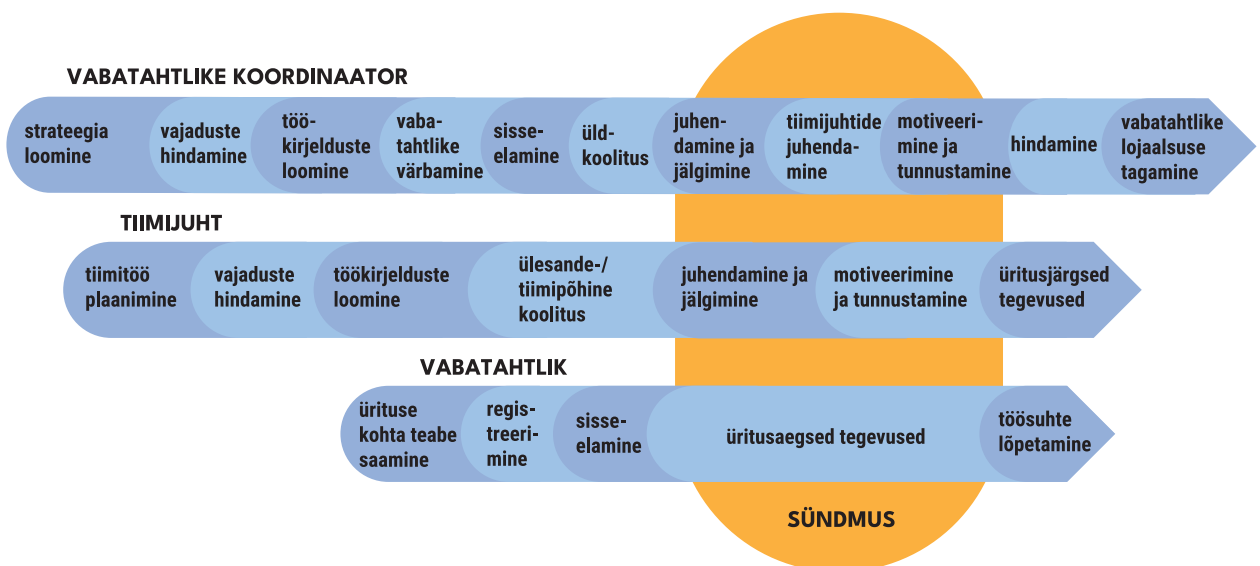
VABATAHTLIKE KOORDINAATOR

strateegia loomine

vajaduste hindamine

töökirjelduste loomine

vabatahtlike värbamine

sisseelamine

üldkoolitus

juhendamine ja jälgimine

tiimijuhtide juhendamine

motiveerimine ja tunnustamine

hindamine

vabatahtlike lojaalsuse tagamine

TIIMIJUHT

tiimitöö plaanimine

vajaduste hindamine

töökirjelduste loomine

ülesande-/ tiimipõhine koolitus

juhendamine ja jälgimine

motiveerimine ja tunnustamine

üritusjärgsed tegevused

VABATAHTLIK

ürituse kohta teabe saamine

registreerimine

sisseelamine

üritusaegsed tegevused

töösuhte lõpetamine

SÜNDMUS